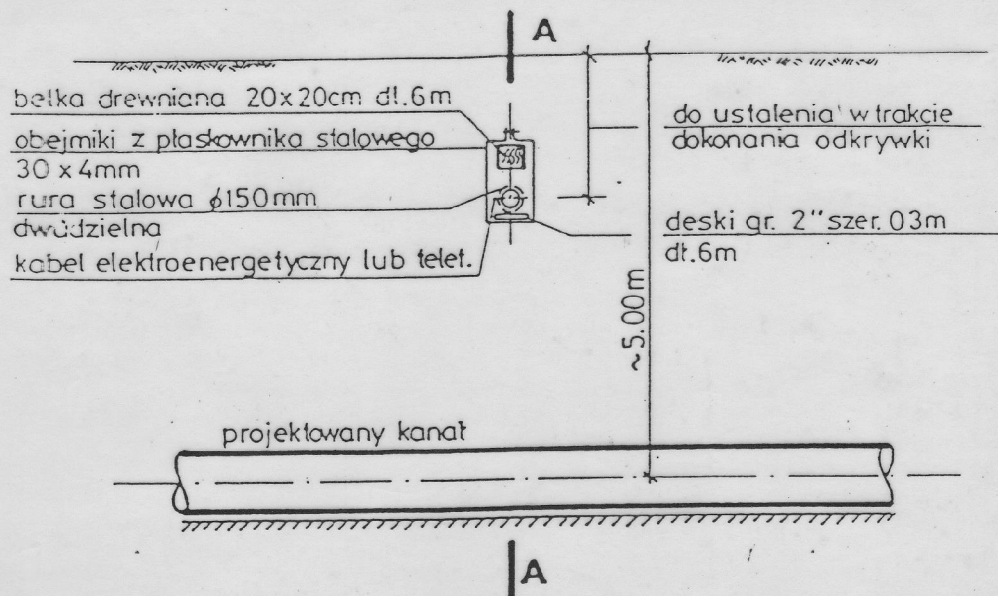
A

belka drewniana 20x20cm dł.6m

obejmiki z płaskownika stalowego 30 x 4mm

rura stalowa ϕ150mm dwudzielna

kabel elektroenergetyczny lub telef.

do ustalenia w trakcie dokonania odkrywki

deski gr. 2" szer. 03m dł.6m

~5.00m

projektowany kanał

A